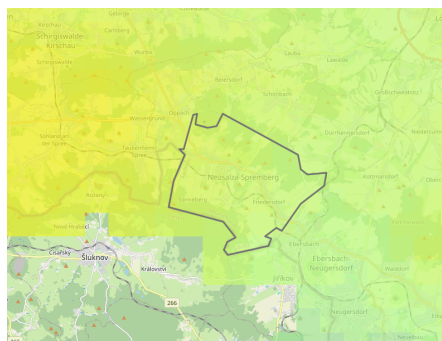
Gebirge
Kirschau
Schirgiswalde-Kirschau
Callenberg
Schirgiswalde
Wehrsdorf
Lawalde
Beiersdorf
Schönbach
Großschweidnitz
Oppach
Weigsdorf-Köblitz
Sohland an der Spree
Taubenheim Spree
Neusalza-Spremberg
Dürrhennersdorf
Niedercunnersdorf
Kottmarsdorf
Rosenhain
Friedersdorf
Neu-Hunt
Nové Hraběcí
Ebersbach
Ebersbach-Neugersdorf
Neugersdorf
Cipašský
Šluknov
Královsto
266
Jiříkov
Walddorf
Seifhennersdorf
Obe